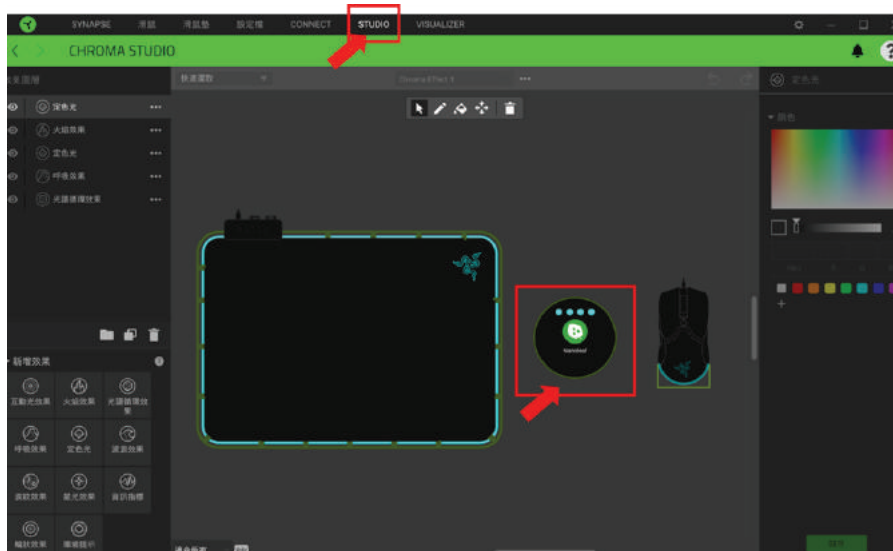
SYNAPSE 滑鼠 滑鼠墊 設定檔 CONNECT STUDIO VISUALIZER

CHROMA STUDIO

效果圖層

定色光

火焰效果

定色光

呼吸效果

光譜循環效果

新增效果

互動光效果

火焰效果

光譜循環效果

呼吸效果

定色光

波浪效果

漣漪效果

星光效果

音訊指標

輻射效果

環境提示

快速運動

Chroma Effect 1

定色光

顏色

Nanoleaf

混合效果